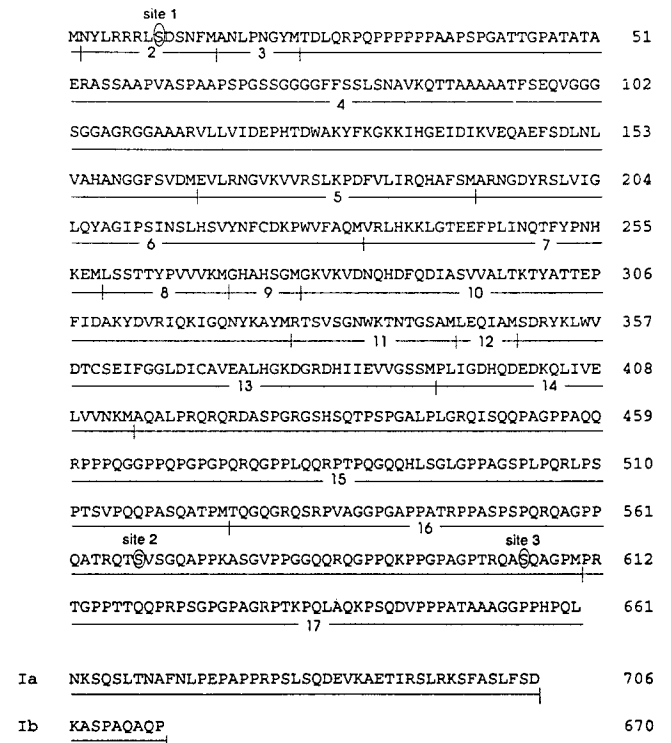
site 1
MNYLRRRLSDSNFMANLPNGYMTDLQRPQPPPPPPAAPSPGATTGPATATA 51
2 3

ERASSAAPVASPAAPSPGSSGGGGFFSSLSNAVKQTTAAAAATFSEQVGGG 102
4

SGGAGRGGAAARVLLVIDEPHTDWAKYFKGKKIHGEIDIKVEQAEFSDLNL 153

VAHANGGFSVDMEVLRNGVKVVRSLKPDFVLIRQHAFSMARNGDYRSLVIG 204
5

LQYAGIPSINSLHSVYNFCDKPWVFAQMVRLHKKLGTEEFPLINQTFYPNH 255
6 7

KEMLSSTTYPVVVKMGHAHSGMGKVKVDNQHDFQDIASVVALTKTYATTEP 306
8 9 10

FIDAKYDVRIQKIGQNYKAYMRTSVSGNWKTNTGSAMLEQIAMSDRYKLWV 357
11 12

DTCSEIFGGLDICAVEALHGKDGRDHIIEVVGSSMPLIGDHQDEDKQLIVE 408
13 14

LVVNKMAQALPRQRQRDASPGRGSHSQTPSPGALPLGRQISQQPAGPPAQQ 459

RPPPQGGPPQPGPGPQRQGPPLQQRPTPQGQQHLSGLGPPAGSPLPQRLPS 510
15

PTSVPQQPASQATPMTQGQGRQSRPVAGGPGAPPATRPPASPSPQRQAGPP 561
16

site 2 site 3
QATRQTSVSGQAPPKASGVPPGGQQRQGPPQKPPGPAGPTRQASQAGPMPR 612

TGPPTTQQPRPSGPGPAGRPTKPQLAQKPSQDVPPPATAAAGGPPHPQL 661
17

Ia NKSQSLTNAFNLPEPAPPRPSLSQDEVKAETIRSLRKSFASLFSD 706

Ib KASPAQAQP 670